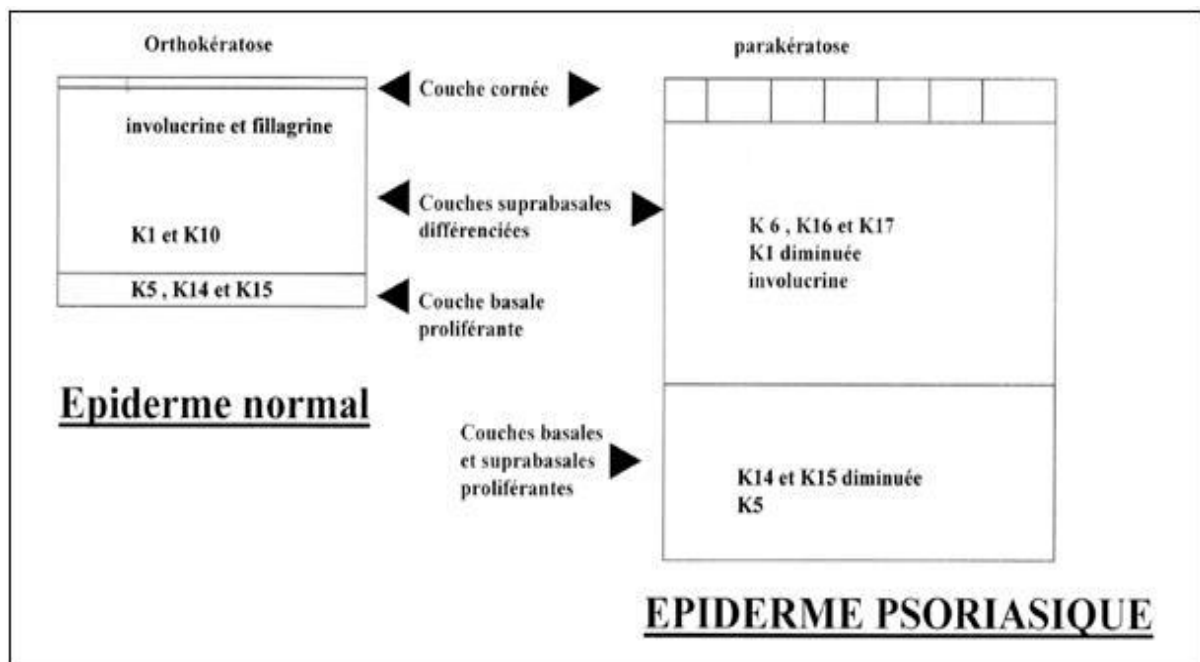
Orthokératose

parakératose

Couche cornée

involucrine et fillagrine

Couches suprabasales différenciées

K1 et K10

K 6 , K16 et K17
K1 diminuée
involucrine

K5 , K14 et K15

Couche basale proliférante

Epiderme normal

Couches basales et suprabasales proliférantes

K14 et K15 diminuée
K5

EPIDERME PSORIASIQUE